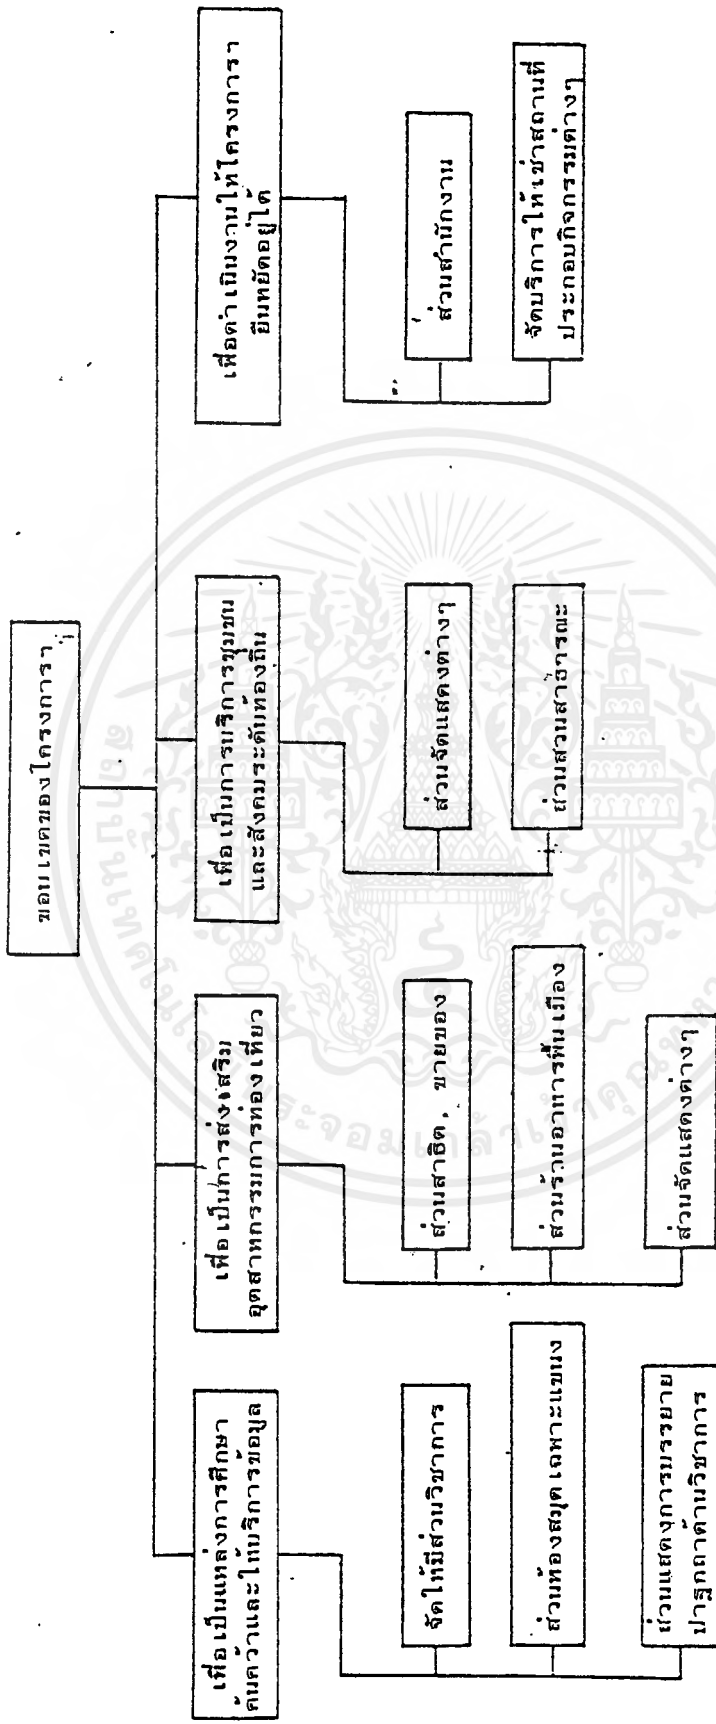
ขอบเขตของโครงการ

เพื่อเป็นแหล่งการศึกษา ค้นคว้าและให้บริการข้อมูล

จัดให้มีส่วนวิชาการ

ส่วนห้องสมุดเฉพาะแขนง

ส่วนแสดงการบรรยาย ปาฐกถาด้านวิชาการ

เพื่อเป็นการส่งเสริม อุตสาหกรรมการท่องเที่ยว

ส่วนสาธิต, ขายของ

ส่วนร้านอาหารพื้นเมือง

ส่วนจัดแสดงต่างๆ

เพื่อเป็นการบริการชุมชน และสังคมระดับท้องถิ่น

ส่วนจัดแสดงต่างๆ

ส่วนสวนสาธารณะ

เพื่อดำเนินงานให้โครงการ ยืนหยัดอยู่ได้

ส่วนสำนักงาน

จัดบริการให้เช่าสถานที่ ประกอบกิจกรรมต่างๆ